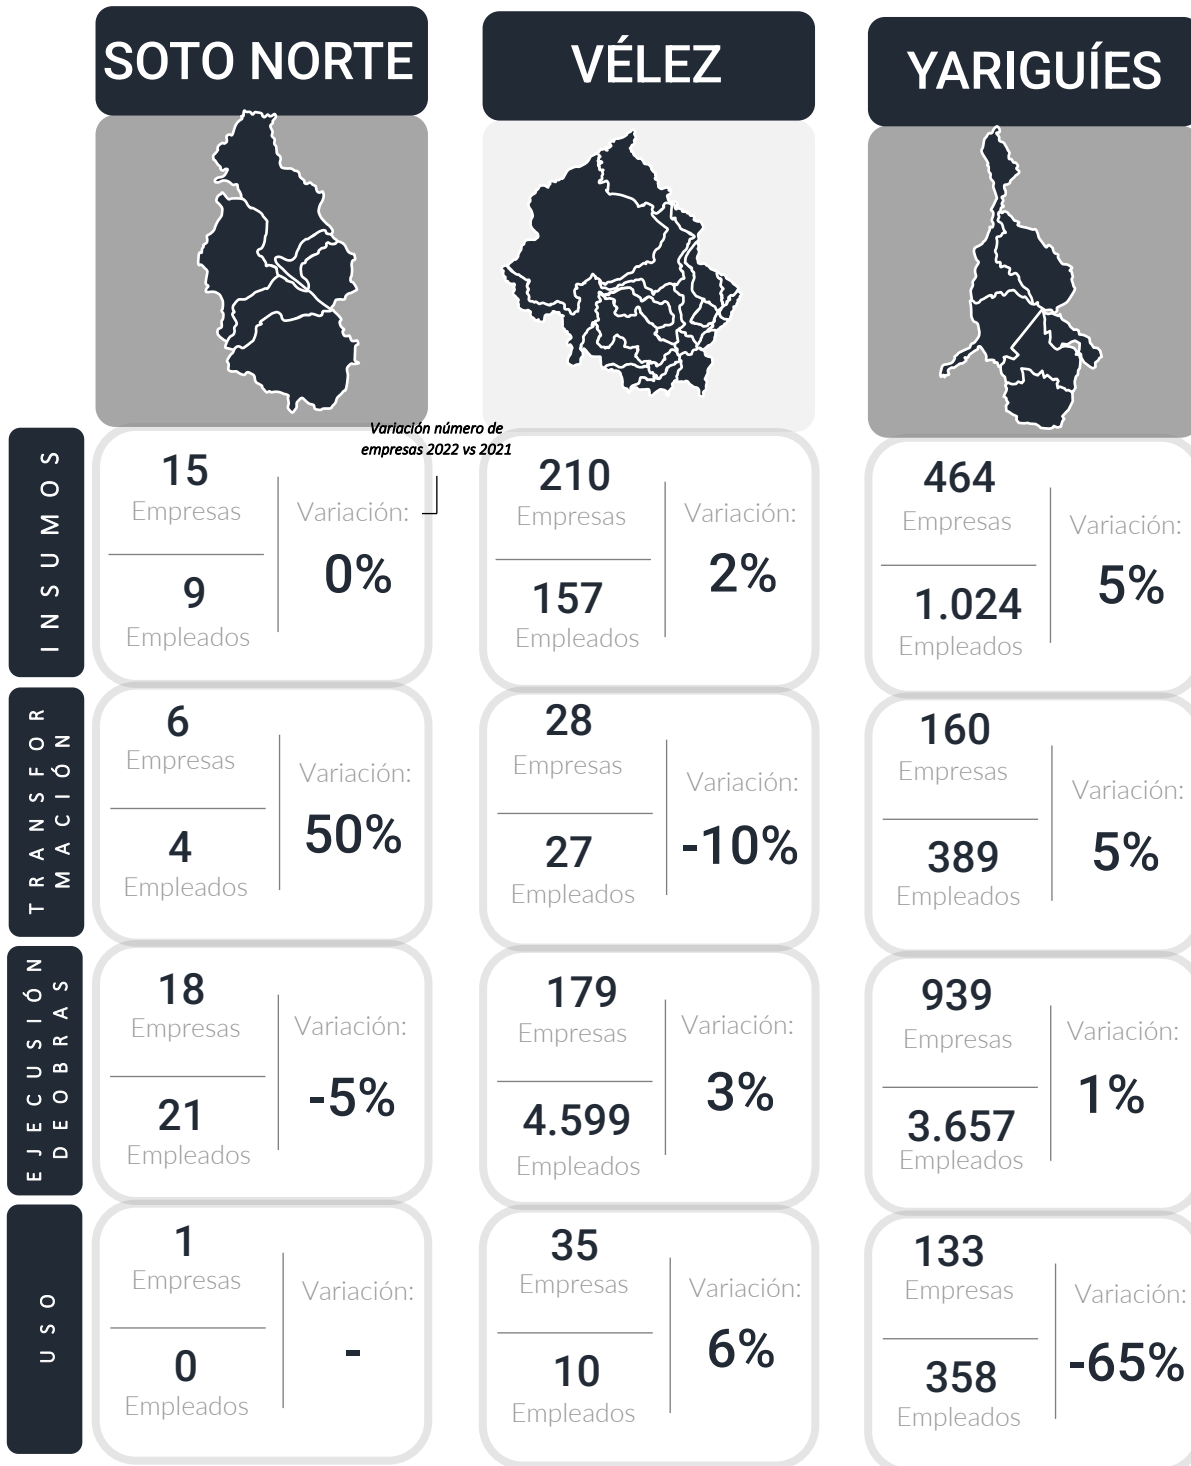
SOTO NORTE

VÉLEZ

YARIGUÍES

Variación número de empresas 2022 vs 2021

INSUMOS

15
Empresas
9
Empleados
Variación:
0%

210
Empresas
157
Empleados
Variación:
2%

464
Empresas
1.024
Empleados
Variación:
5%

TRANSFORMACIÓN

6
Empresas
4
Empleados
Variación:
50%

28
Empresas
27
Empleados
Variación:
-10%

160
Empresas
389
Empleados
Variación:
5%

EJECUSIÓN DE OBRAS

18
Empresas
21
Empleados
Variación:
-5%

179
Empresas
4.599
Empleados
Variación:
3%

939
Empresas
3.657
Empleados
Variación:
1%

USO

1
Empresas
0
Empleados
Variación:
-

35
Empresas
10
Empleados
Variación:
6%

133
Empresas
358
Empleados
Variación:
-65%